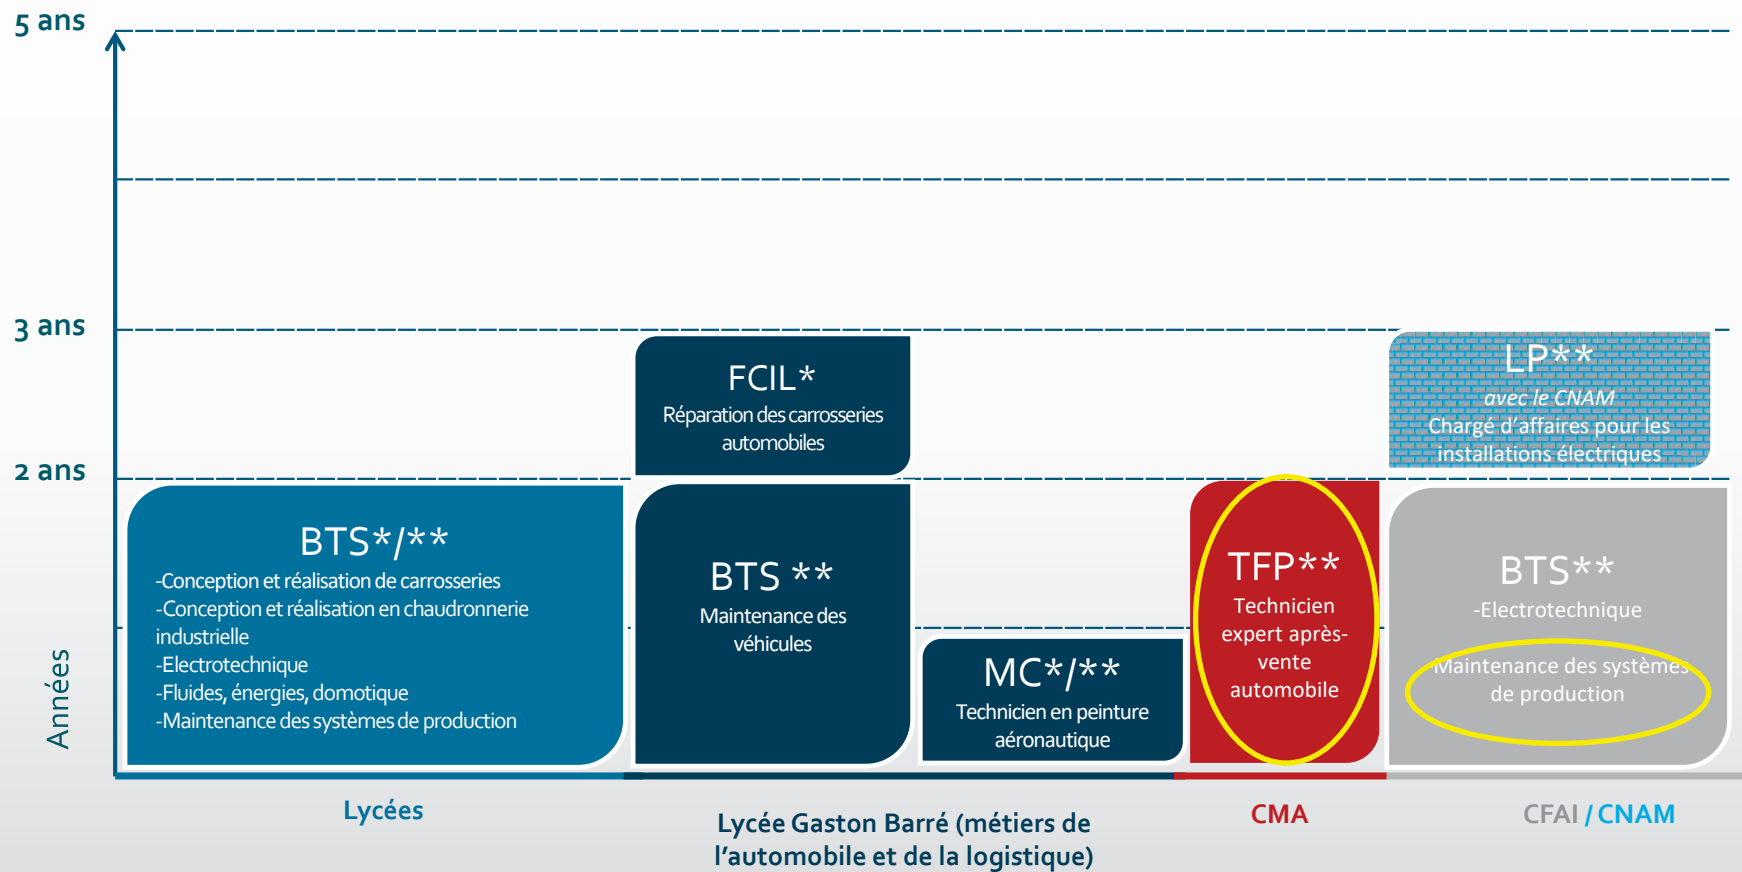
5 ans

3 ans

2 ans

Années

BTS*/**
-Conception et réalisation de carrosseries
-Conception et réalisation en chaudronnerie industrielle
-Electrotechnique
-Fluides, énergies, domotique
-Maintenance des systèmes de production

FCIL*
Réparation des carrosseries automobiles

BTS **
Maintenance des véhicules

MC*/**
Technicien en peinture aéronautique

TFP**
Technicien expert après-vente automobile

LP**
avec le CNAM
Chargé d'affaires pour les installations électriques

BTS**
-Electrotechnique
-Maintenance des systèmes de production

Lycées

Lycée Gaston Barré (métiers de l'automobile et de la logistique)

CMA

CFAI / CNAM